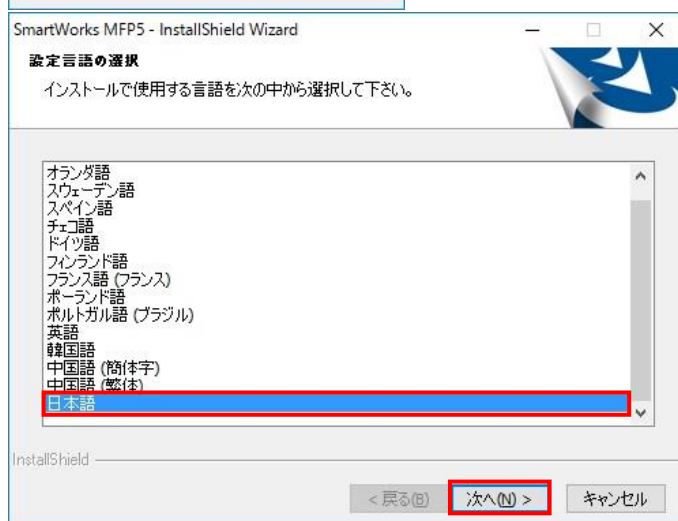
SmartWorks MFP5 - InstallShield Wizard

設定言語の選択

インストールで使用する言語を次の中から選択して下さい。

オランダ語
スウェーデン語
スペイン語
チェコ語
ドイツ語
フィンランド語
フランス語 (フランス)
ポーランド語
ポルトガル語 (ブラジル)
英語
韓国語
中国語 (簡体字)
中国語 (繁体)
日本語

InstallShield

< 戻る(B)
次へ(N) >
キャンセル